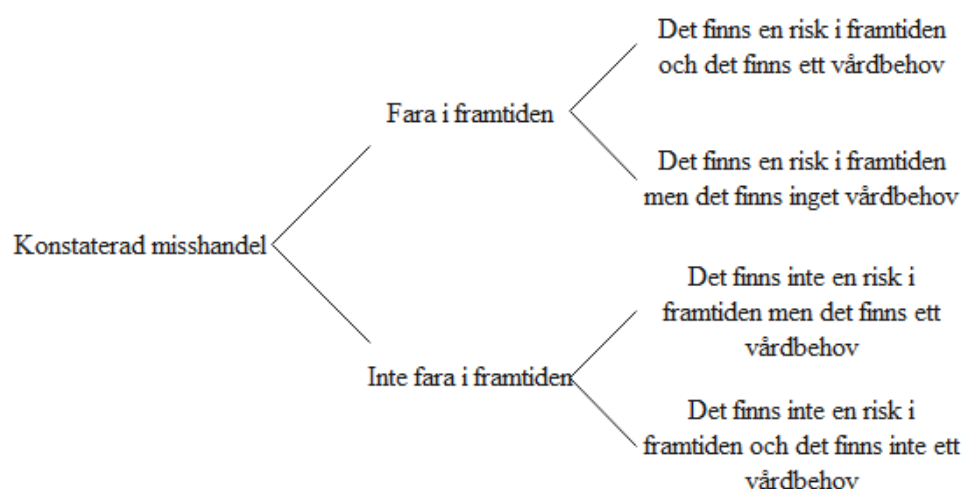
Konstaterad misshandel

Fara i framtiden

Det finns en risk i framtiden och det finns ett vårdbehov

Det finns en risk i framtiden men det finns inget vårdbehov

Inte fara i framtiden

Det finns inte en risk i framtiden men det finns ett vårdbehov

Det finns inte en risk i framtiden och det finns inte ett vårdbehov